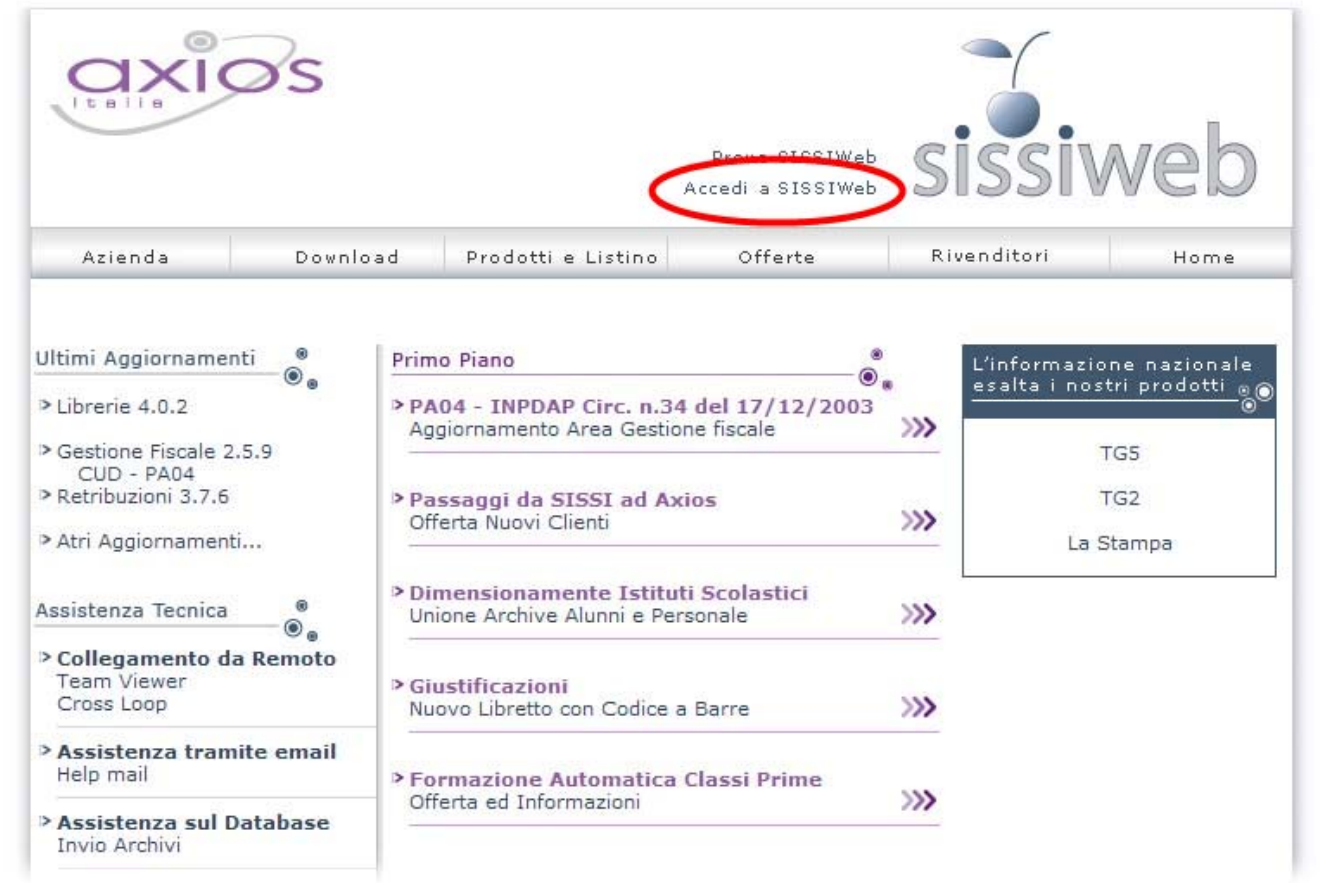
axios
Italia

Prova SISSIWeb
Accedi a SISSIWeb

sissiweb

Azienda | Download | Prodotti e Listino | Offerte | Rivenditori | Home

Ultimi Aggiornamenti

> Librerie 4.0.2

> Gestione Fiscale 2.5.9
CUD - PA04
> Retribuzioni 3.7.6

> Atri Aggiornamenti...

Assistenza Tecnica

> Collegamento da Remoto
Team Viewer
Cross Loop

> Assistenza tramite email
Help mail

> Assistenza sul Database
Invio Archivi

Primo Piano

> PA04 - INPDAP Circ. n.34 del 17/12/2003
Aggiornamento Area Gestione fiscale

> Passaggi da SISSI ad Axios
Offerta Nuovi Clienti

> Dimensionamente Istituti Scolastici
Unione Archive Alunni e Personale

> Giustificazioni
Nuovo Libretto con Codice a Barre

> Formazione Automatica Classi Prime
Offerta ed Informazioni

L'informazione nazionale esalta i nostri prodotti

TG5

TG2

La Stampa